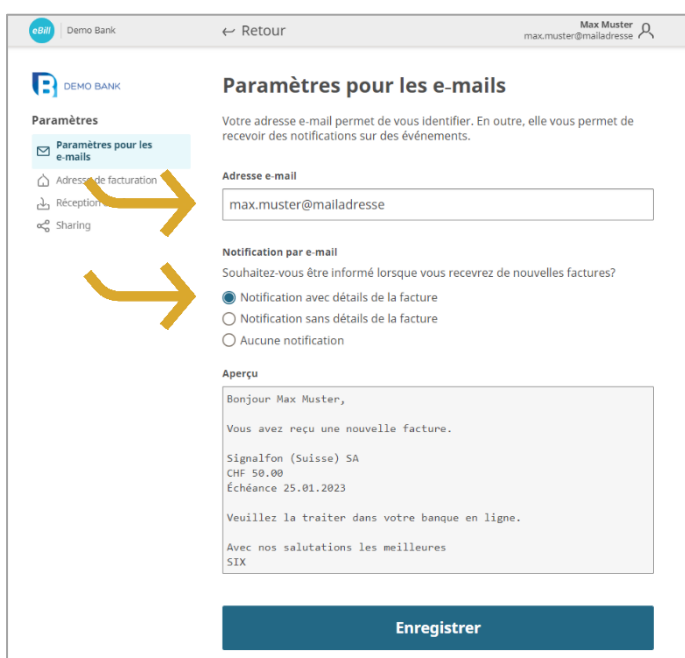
eBill | Demo Bank

← Retour

Max Muster
max.muster@mailadresse

DEMO BANK

Paramètres

Paramètres pour les e-mails

Adresse de facturation

Réception

Sharing

Paramètres pour les e-mails

Votre adresse e-mail permet de vous identifier. En outre, elle vous permet de recevoir des notifications sur des événements.

Adresse e-mail

max.muster@mailadresse

Notification par e-mail

Souhaitez-vous être informé lorsque vous recevrez de nouvelles factures?

Notification avec détails de la facture

Notification sans détails de la facture

Aucune notification

Aperçu

Bonjour Max Muster,

Vous avez reçu une nouvelle facture.

Signalfon (Suisse) SA
CHF 50.00
Échéance 25.01.2023

Veuillez la traiter dans votre banque en ligne.

Avec nos salutations les meilleures
SIX

Enregistrer